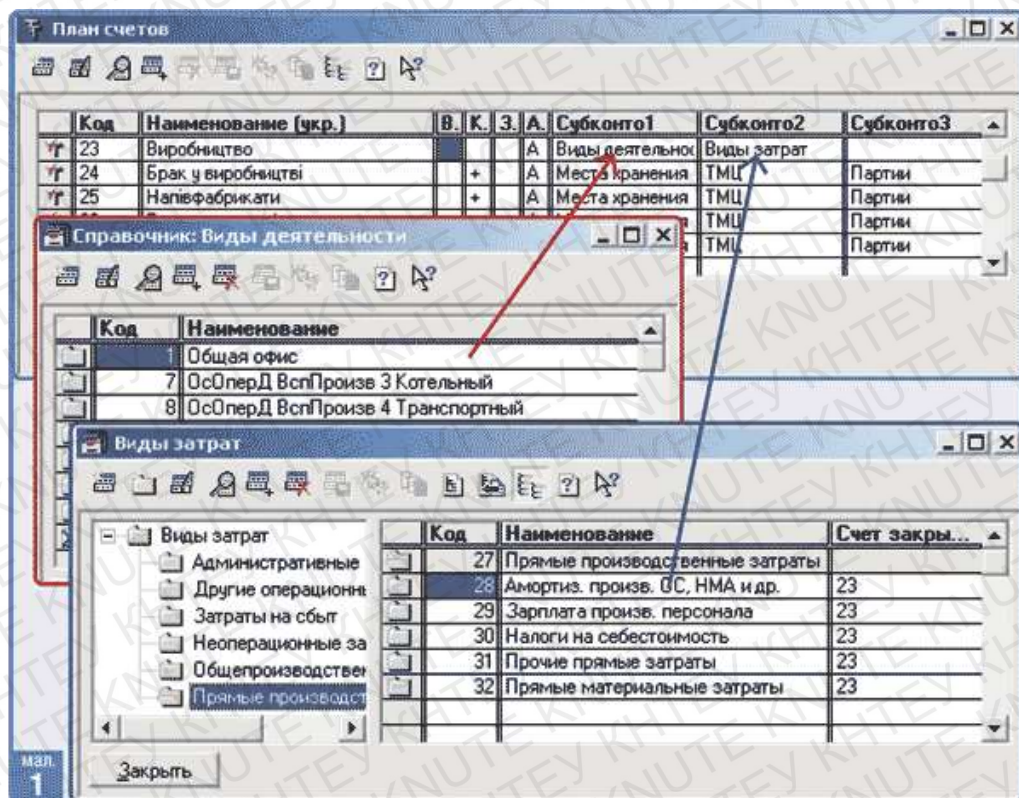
План счетов

| | Код | Наименование (укр.) | В. | К. | З. | А. | Субконто1 | Субконто2 | Субконто3 |
|---|---|---|---|---|---|---|---|---|---|
| | 23 | Виробництво | | | | А | Виды деятельно | Виды затрат | |
| | 24 | Брак у виробництві | | + | | А | Места хранения | ТМЦ | Партии |
| | 25 | Напівфабрикати | | + | | А | Места хранения | ТМЦ | Партии |
| | | | | | | | | ТМЦ | Партии |
| | | | | | | | | ТМЦ | Партии |

Справочник: Виды деятельности

| | Код | Наименование |
|---|---|---|
| | 1 | Общая офис |
| | 7 | ОсОперД ВспПроизв 3 Котельный |
| | 8 | ОсОперД ВспПроизв 4 Транспортный |

Виды затрат

Виды затрат
Административные
Другие операционн
Затраты на сбыт
Неоперационные за
Общепроизводствен
Прямые производст

| | Код | Наименование | Счет закры... |
|---|---|---|---|
| | 27 | Прямые производственные затраты | |
| | 28 | Амортиз. произв. ОС, НМА и др. | 23 |
| | 29 | Зарплата произв. персонала | 23 |
| | 30 | Налоги на себестоимость | 23 |
| | 31 | Прочие прямые затраты | 23 |
| | 32 | Прямые материальные затраты | 23 |

Закрыть

мал. 1

KNUTE KHTEY